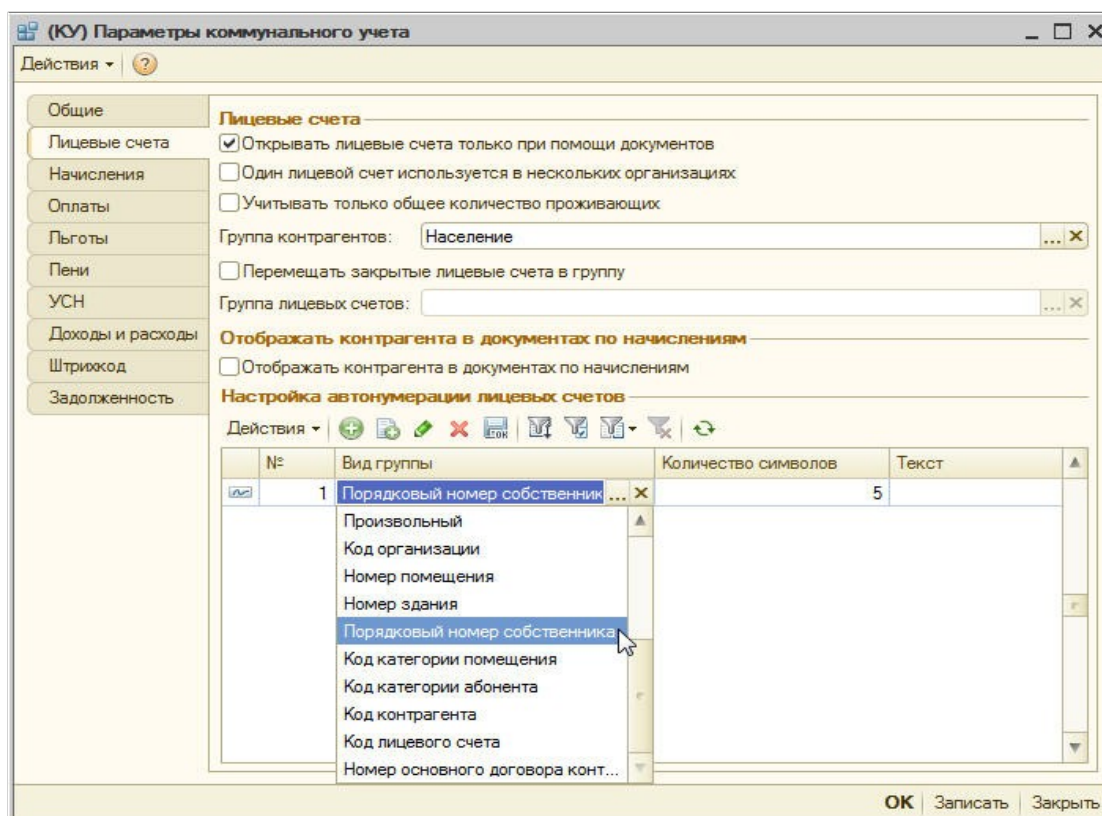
(КУ) Параметры коммунального учета

Действия

Общие
Лицевые счета
Начисления
Оплаты
Льготы
Пени
УСН
Доходы и расходы
Штрихкод
Задолженность

Лицевые счета
Открывать лицевые счета только при помощи документов
Один лицевой счет используется в нескольких организациях
Учитывать только общее количество проживающих
Группа контрагентов: Население
Перемещать закрытые лицевые счета в группу
Группа лицевых счетов:

Отображать контрагента в документах по начислениям
Отображать контрагента в документах по начислениям

Настройка автонумерации лицевых счетов
Действия

| № | Вид группы | Количество символов | Текст |
|---|---|---|---|
| 1 | Порядковый номер собственник | 5 | |

Произвольный
Код организации
Номер помещения
Номер здания
Порядковый номер собственника
Код категории помещения
Код категории абонента
Код контрагента
Код лицевого счета
Номер основного договора конт...

OK Записать Закрыть